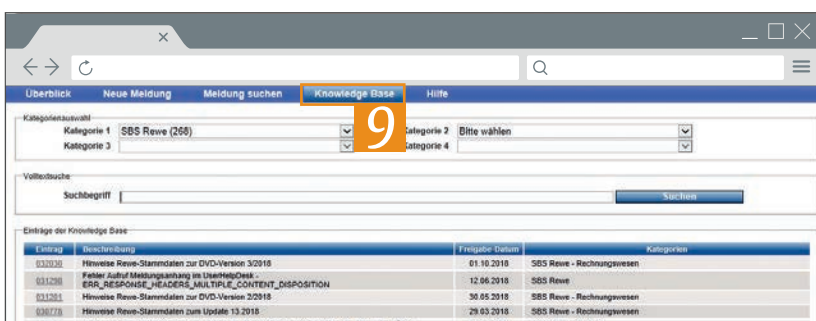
Überblick Neue Meldung Meldung suchen Knowledge Base Hilfe

9

Kategorienauswahl
Kategorie 1 SBS Rewe (268)
Kategorie 2 Bitte wählen
Kategorie 3
Kategorie 4

Volltextsuche
Suchbegriff
Suchen

Einträge der Knowledge Base

| Eintrag | Beschreibung | Freigabe-Datum | Kategorien |
|---|---|---|---|
| 032036 | Hinweise Rewe-Stammdaten zur DVD-Version 3/2018 | 01.10.2018 | SBS Rewe - Rechnungswesen |
| 031298 | Fehler Aufruf Meldungsanhang im UserHelpDesk - ERR_RESPONSE_HEADERS_MULTIPLE_CONTENT_DISPOSITION | 12.06.2018 | SBS Rewe |
| 031281 | Hinweise Rewe-Stammdaten zur DVD-Version 2/2018 | 30.05.2018 | SBS Rewe - Rechnungswesen |
| 030778 | Hinweise Rewe-Stammdaten zum Update 13.2018 | 29.03.2018 | SBS Rewe - Rechnungswesen |